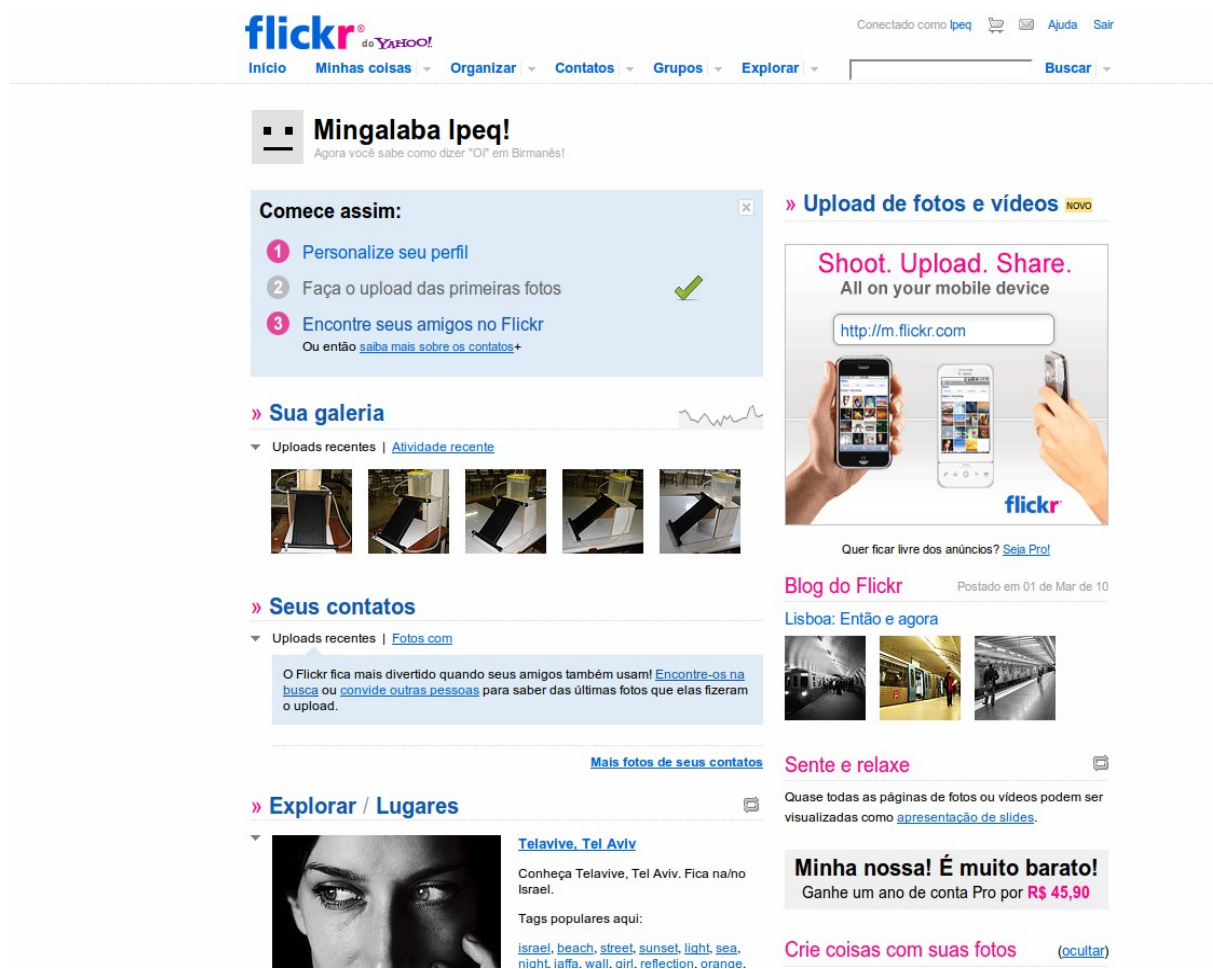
flickr® do YAHOO!

Conectado como Ipeq Ajuda Sair

Início Minhas coisas Organizar Contatos Grupos Explorar Buscar

Mingalaba Ipeq!
Agora você sabe como dizer "Oi" em Birmanês!

Comece assim:

1 Personalize seu perfil
2 Faça o upload das primeiras fotos
3 Encontre seus amigos no Flickr
Ou então saiba mais sobre os contatos+

» Sua galeria

Uploads recentes | Atividade recente

» Seus contatos

Uploads recentes | Fotos com

O Flickr fica mais divertido quando seus amigos também usam! Encontre-os na busca ou convide outras pessoas para saber das últimas fotos que elas fizeram o upload.

Mais fotos de seus contatos

» Explorar / Lugares

Telavive, Tel Aviv

Conheça Telavive, Tel Aviv. Fica na/no Israel.

Tags populares aqui:

israel, beach, street, sunset, light, sea, night, jaffa, wall, girl, reflection, orange,

» Upload de fotos e vídeos NOVO

Shoot. Upload. Share.
All on your mobile device
http://m.flickr.com
flickr

Quer ficar livre dos anúncios? Seja Pro!

Blog do Flickr Postado em 01 de Mar de 10

Lisboa: Então e agora

Sente e relaxe

Quase todas as páginas de fotos ou vídeos podem ser visualizadas como apresentação de slides.

Minha nossa! É muito barato!
Ganhe um ano de conta Pro por R$ 45,90

Crie coisas com suas fotos (ocultar)